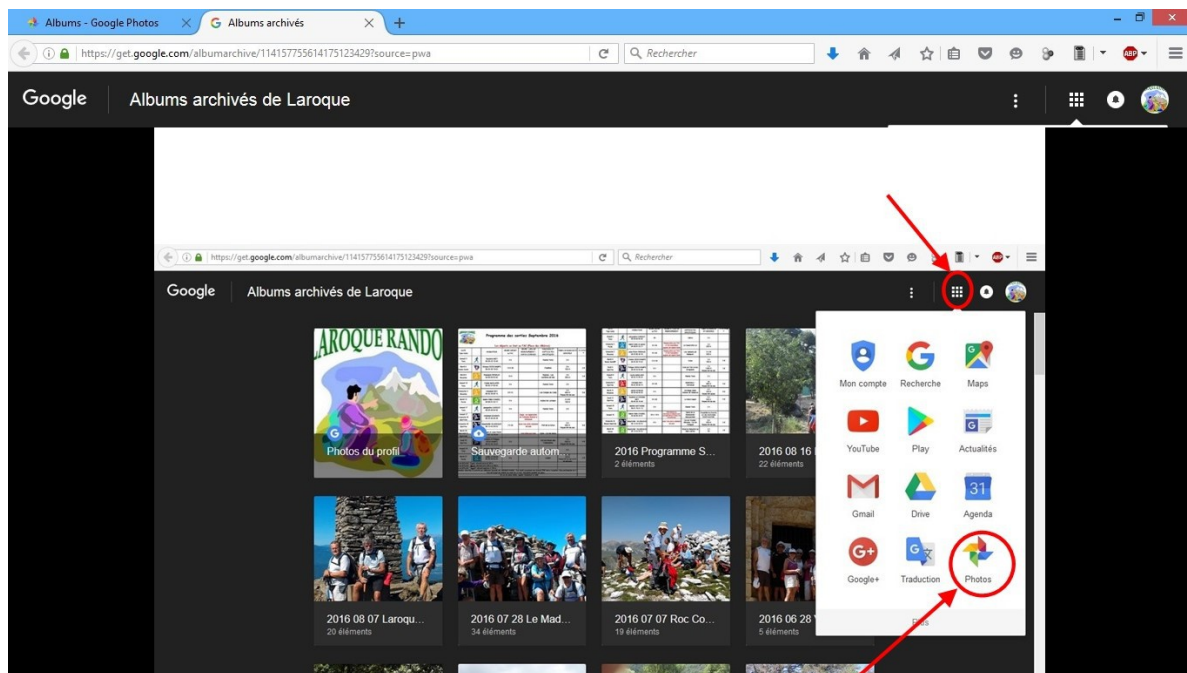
Albums - Google Photos
Albums archivés
https://get.google.com/albumarchive/114157755614175123429?source=pwa
Rechercher
Google Albums archivés de Laroque

https://get.google.com/albumarchive/114157755614175123429?source=pwa
Rechercher
Google Albums archivés de Laroque

LAROQUE RANDO
Photos du profil
Programme des sorties Septembre 2016
Sauvegarde autom...
2016 Programme S...
2 éléments
2016 08 16
22 éléments
2016 08 07 Laroqu...
20 éléments
2016 07 28 Le Mad...
34 éléments
2016 07 07 Roc Co...
19 éléments
2016 06 28
5 éléments

Mon compte
Recherche
Maps
YouTube
Play
Actualités
Gmail
Drive
Agenda
Google+
Traduction
Photos
Plus